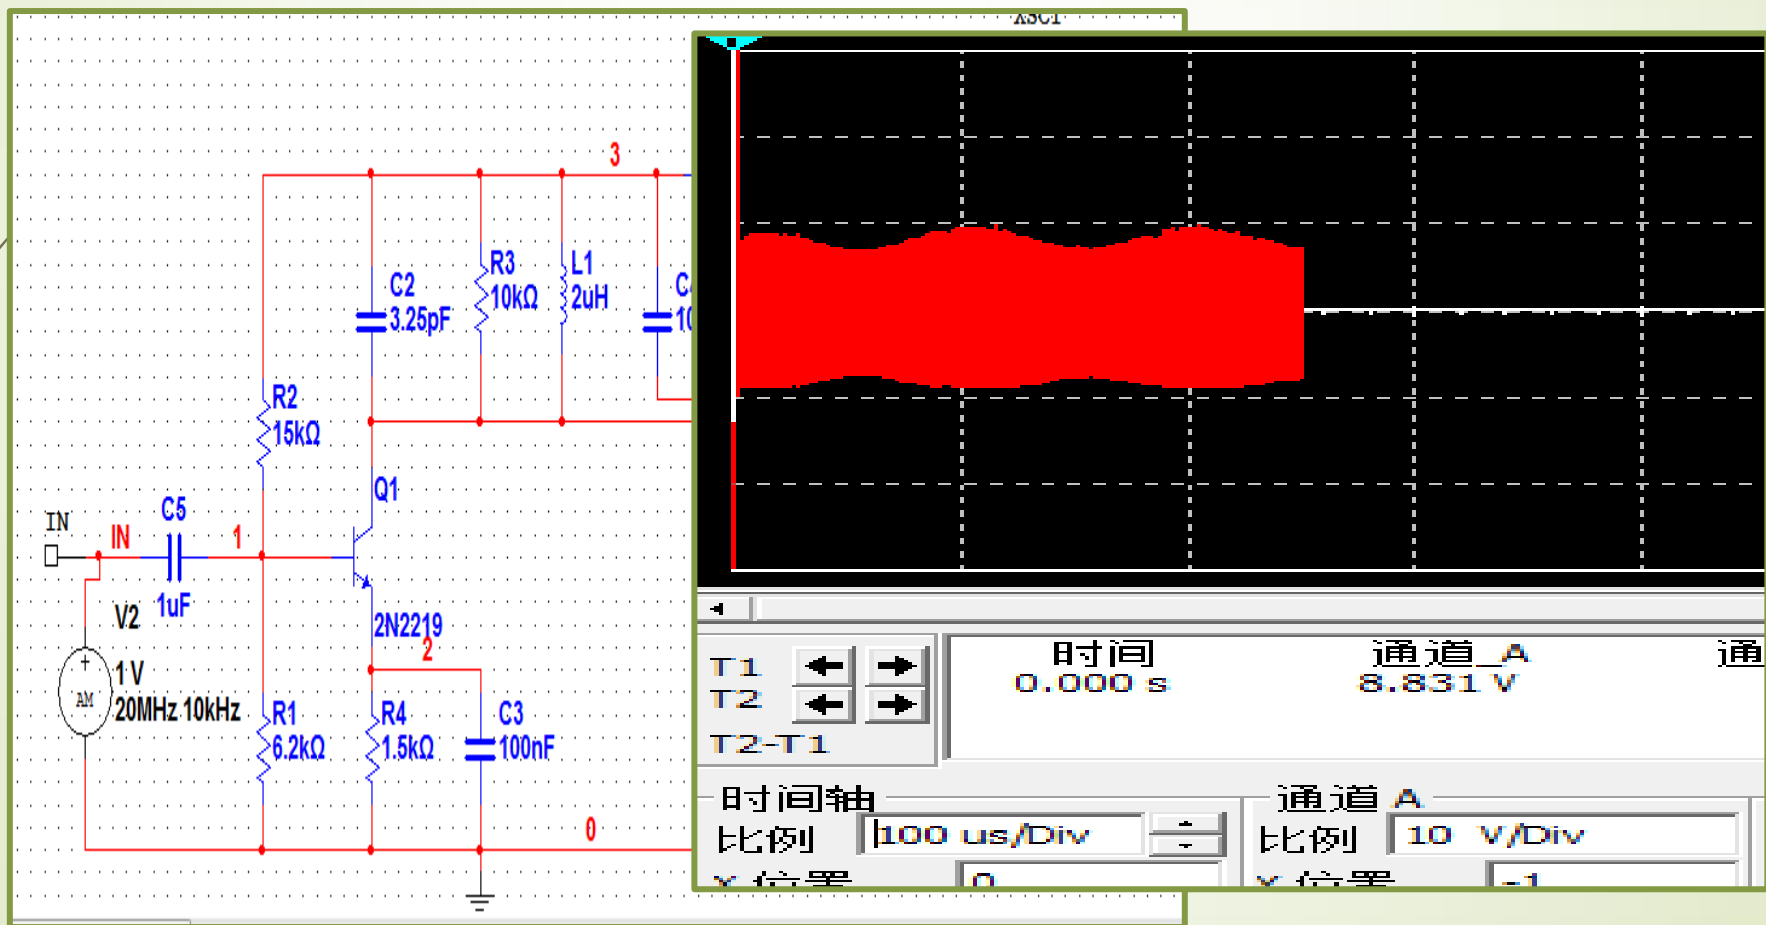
XSC1

3

C2
3.25pF

R3
10kΩ

L1
2uH

C
1(

R2
15kΩ

Q1

IN

IN

C5

1

V2

1uF

2N2219

2

1 V
20MHz 10kHz

AM

R1
6.2kΩ

R4
1.5kΩ

C3
100nF

0

T1
T2
T2-T1

时间
0.000 s

通道_A
8.831 V

通

时间轴
比例 100 us/Div
X 位置 0

通道 A
比例 10 V/Div
Y 位置 -1